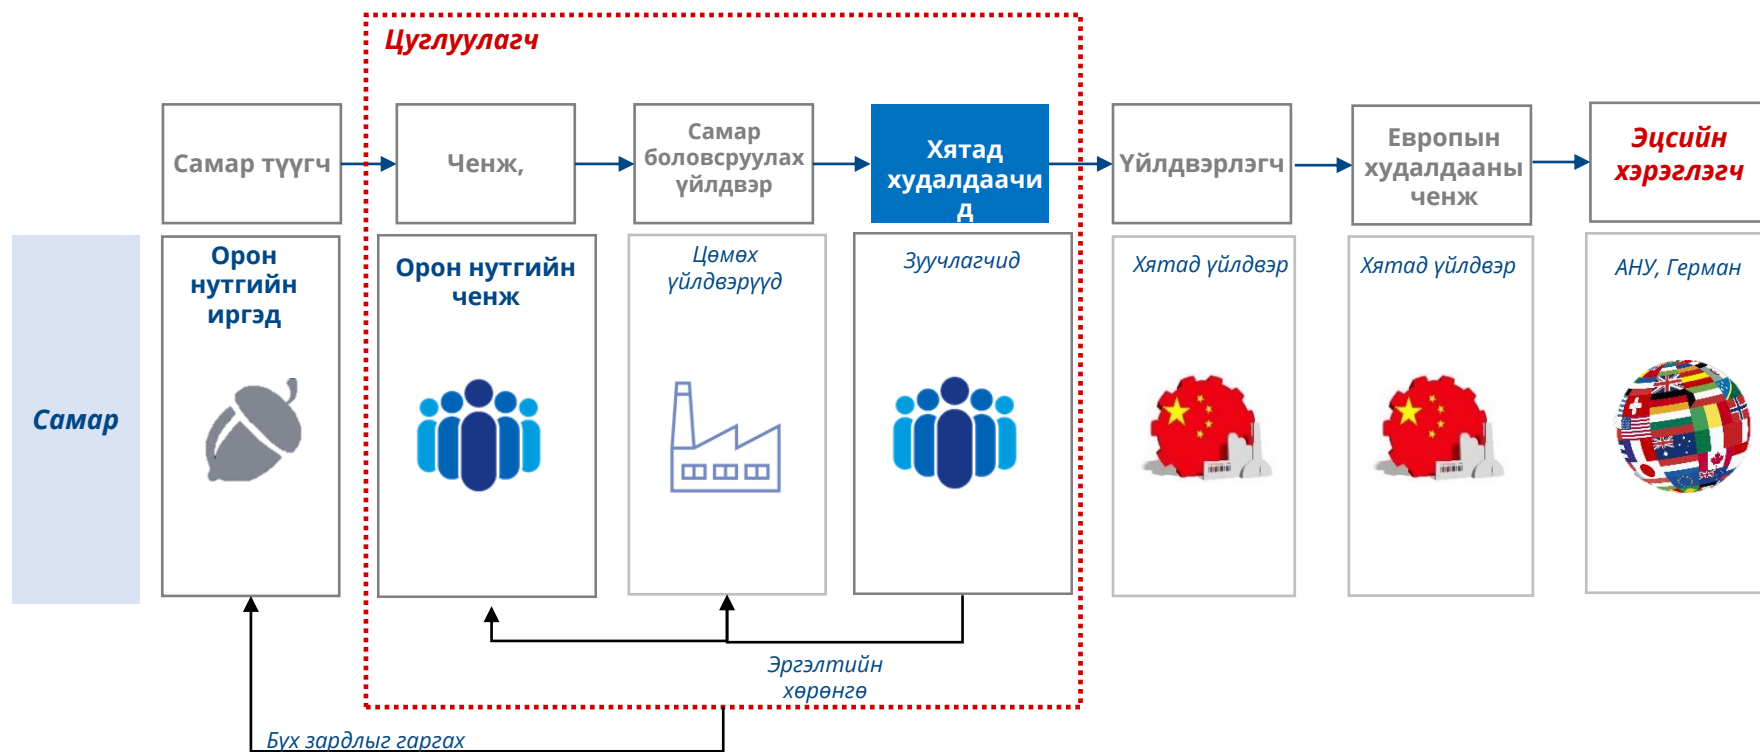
Цуглуулагч

Самар түүгч

Ченж,

Самар боловсруулах үйлдвэр

Хятад худалдаачид

Үйлдвэрлэгч

Европын худалдааны ченж

Эцсийн хэрэглэгч

Самар

Орон нутгийн иргэд

Орон нутгийн ченж

Цөмөх үйлдвэрүүд

Зуучлагчид

Хятад үйлдвэр

Хятад үйлдвэр

АНУ, Герман

Эргэлтийн хөрөнгө

Бүх зардлыг гаргах